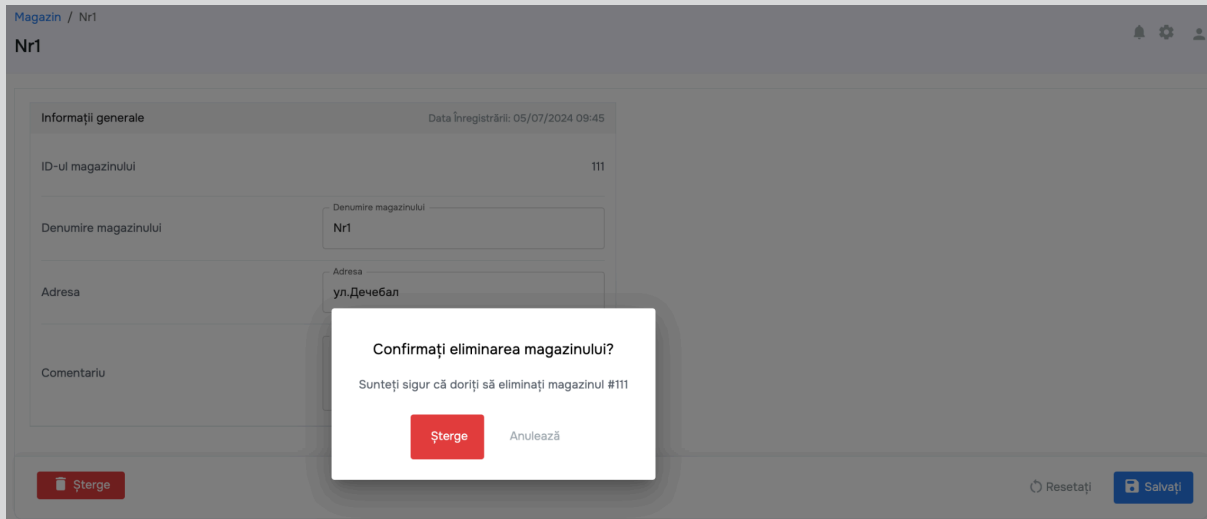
Magazin / Nr1

Nr1

Informații generale

Data înregistrării: 05/07/2024 09:45

ID-ul magazinului

111

Denumire magazinului

Denumire magazinului

Nr1

Adresa

Adresa

ул.Дечебал

Comentariu

Confirmați eliminarea magazinului?

Sunteți sigur că doriți să eliminați magazinul #111

Șterge

Anulează

Șterge

Resetați

Salvați